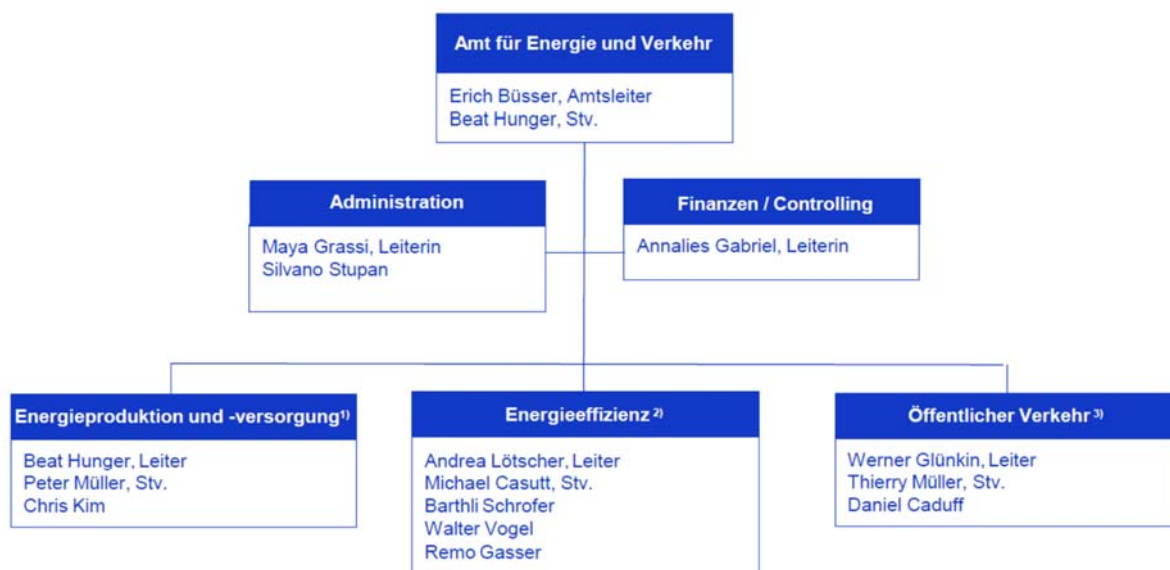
Amt für Energie und Verkehr

Erich Büsser, Amtsleiter
Beat Hunger, Stv.

Administration

Maya Grassi, Leiterin
Silvano Stupan

Finanzen / Controlling

Annalies Gabriel, Leiterin

Energieproduktion und -versorgung$^{1)}$

Beat Hunger, Leiter
Peter Müller, Stv.
Chris Kim

Energieeffizienz $^{2)}$

Andrea Lötscher, Leiter
Michael Casutt, Stv.
Barthli Schrofer
Walter Vogel
Remo Gasser

Öffentlicher Verkehr $^{3)}$

Werner Glünkin, Leiter
Thierry Müller, Stv.
Daniel Caduff